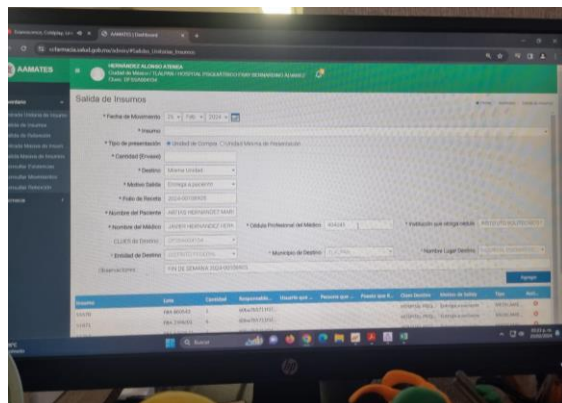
AAMATES | Dashboard

AAMATES

HERNANDEZ ALONSO ATENEA
Ciudad de México / CLAUNI / HOSPITAL PSIQUIATRICO FRAY BERNARDINO ALVAREZ
Clues: DFSSA004104

Salida de Insumos

* Fecha de Movimiento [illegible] Feb 2024

* Insumo

* Tipo de presentación ● Unidad de Compra ○ Unidad Mínima de Presentación

* Cantidad (Envase)

* Destino Misma Unidad

* Motivo Salida Entrega a paciente

* Folio de Receta 2024-00159809

* Nombre del Paciente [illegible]

* Nombre del Médico JAVIER HERNANDEZ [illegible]

* Cédula Profesional del Médico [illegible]

* Institución que Atiende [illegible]

CLUES de Destino DFSSA004104

* Entidad de Destino DISTRITO FEDERAL

* Municipio de Destino TLALPAN

* Nombre Lugar Destino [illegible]

Observaciones FIN DE SEMANA 2024-00159809

Agregar

| Insumo | Lote | Cantidad | Responsable | Usuario que... | Persona que... | Fecha que... | Clues Destino | Motivo de Salida | Tipo | Acc... |
|---|---|---|---|---|---|---|---|---|---|---|
| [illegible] | FBA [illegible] | 1 | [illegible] | | | | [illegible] | Entrega a paciente | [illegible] | |
| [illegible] | FBA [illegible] | 1 | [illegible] | | | | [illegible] | Entrega a paciente | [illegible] | |

Buscar